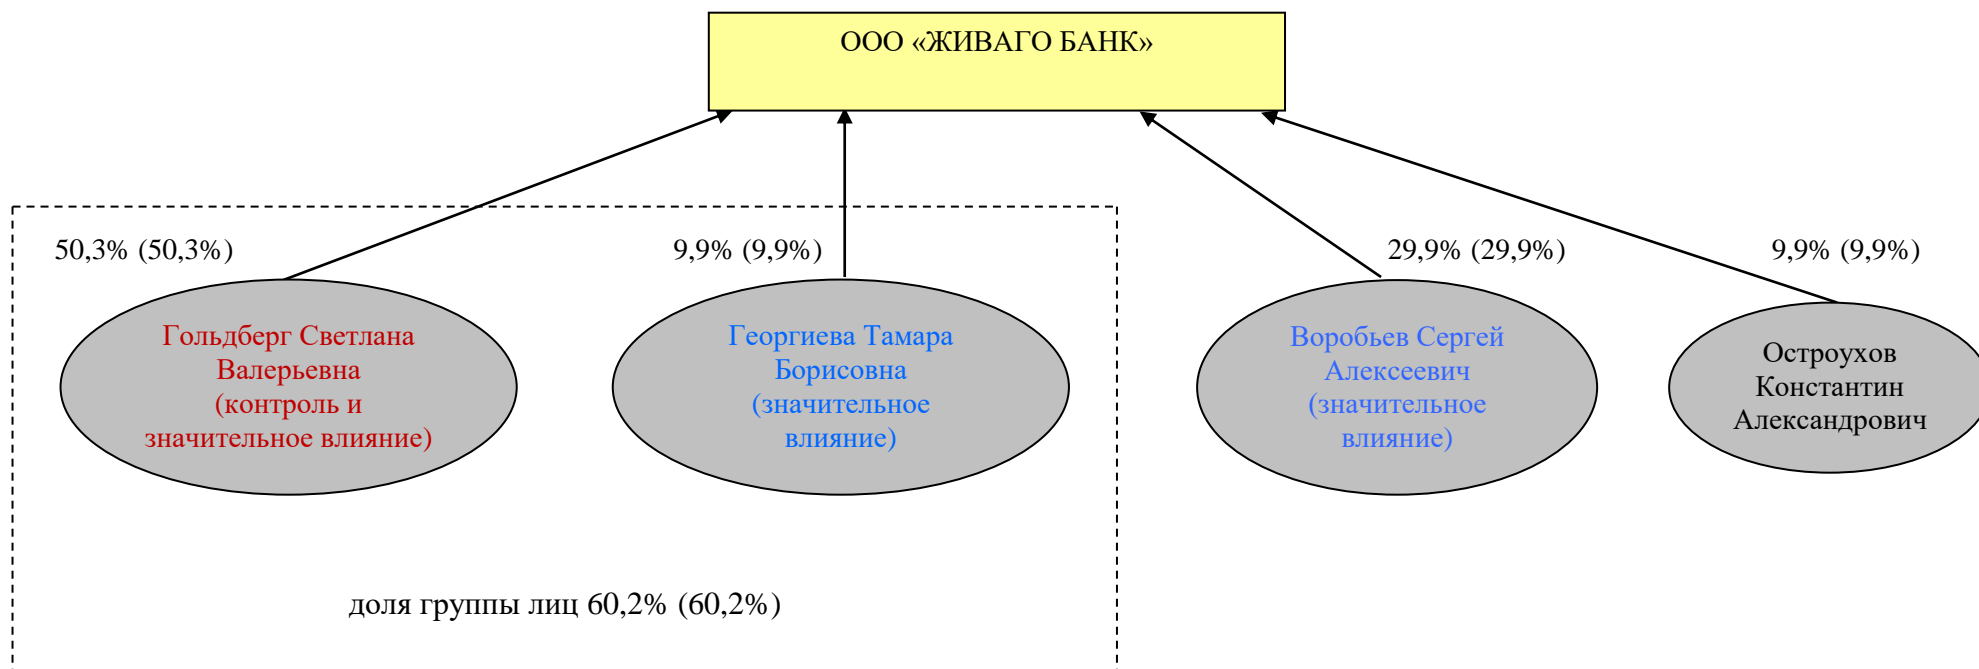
ООО «ЖИВАГО БАНК»

50,3% (50,3%)

Гольдберг Светлана Валерьевна (контроль и значительное влияние)

9,9% (9,9%)

Георгиева Тамара Борисовна (значительное влияние)

29,9% (29,9%)

Воробьев Сергей Алексеевич (значительное влияние)

9,9% (9,9%)

Остроухов Константин Александрович

доля группы лиц 60,2% (60,2%)